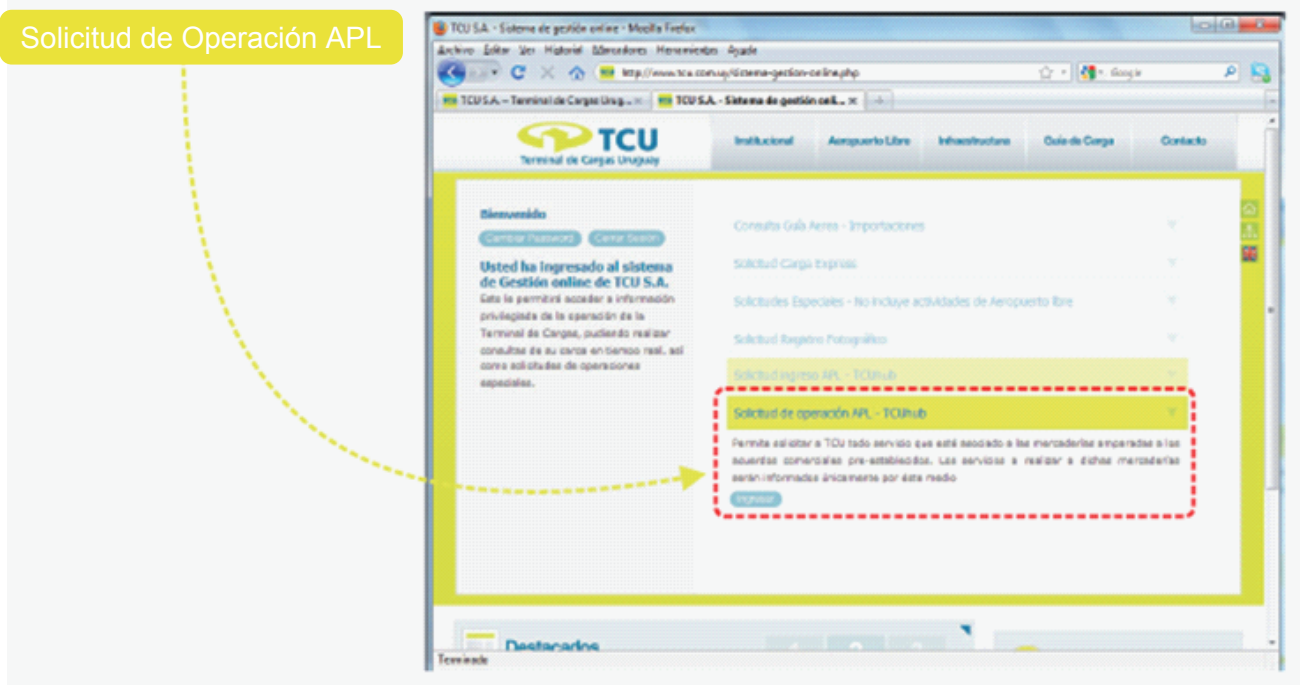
Solicitud de Operación APL

TCU S.A. - Sistema de gestión online - Mozilla Firefox

Archivo Editar Ver Historial Marcadores Herramientas Ayuda

http://www.tcu.com.uy/sistema-gestion-online.php

Google

TCU S.A. – Terminal de Cargas Urug... × TCU S.A. - Sistema de gestión onli... × +

TCU
Terminal de Cargas Uruguay

Institucional Aeropuerto Libre Infraestructura Guía de Carga Contacto

Bienvenido

Cambiar Password Cerrar Sesión

Usted ha ingresado al sistema de Gestión online de TCU S.A.

Esto le permitirá acceder a información privilegiada de la operación de la Terminal de Cargas, pudiendo realizar consultas de su carga en tiempo real, así como solicitudes de operaciones especiales.

Consulta Guía Aerea - Importaciones

Solicitud Carga Express

Solicitudes Especiales - No incluye actividades de Aeropuerto libre

Solicitud Registro Fotográfico

Solicitud ingreso APL - TCUhub

Solicitud de operación APL - TCUhub

Permite solicitar a TCU todo servicio que esté asociado a las mercaderías amparadas a los acuerdos comerciales pre-establecidos. Los servicios a realizar a dichas mercaderías serán informados únicamente por este medio

Ingresar

Destacados

Terminado